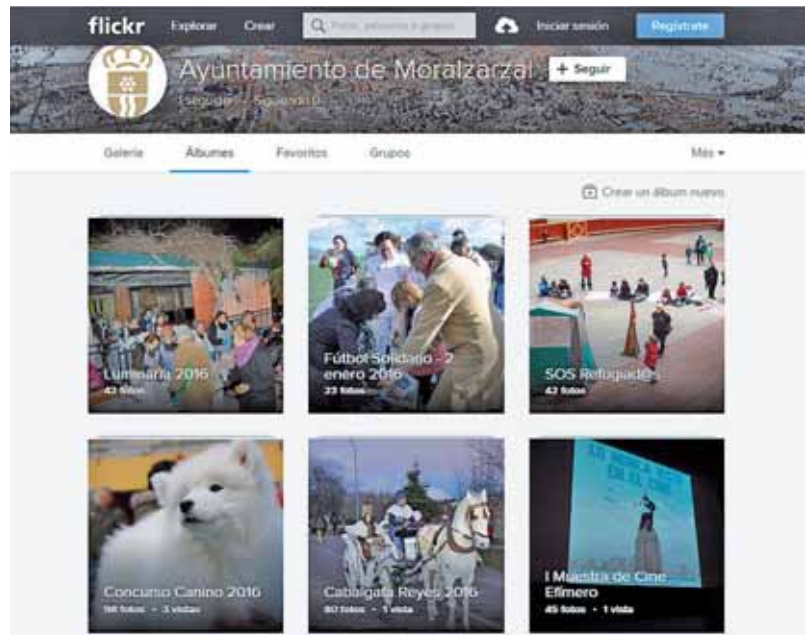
flickr Explorar Crear Fotos, personas o grupos Iniciar sesión Regístrate

Ayuntamiento de Moralzarzal + Seguir

Seguidores · Siguiendo

Galería Álbumes Favoritos Grupos Más

Crear un álbum nuevo

Luminaria 2016
43 fotos

Fútbol Solidario - 2 enero 2016
23 fotos

SOS Refugiados
42 fotos

Concurso Canino 2016
96 fotos · 3 vistas

Cabalgata Reyes 2016
80 fotos · 1 vista

I Muestra de Cine Efímero
45 fotos · 1 vista